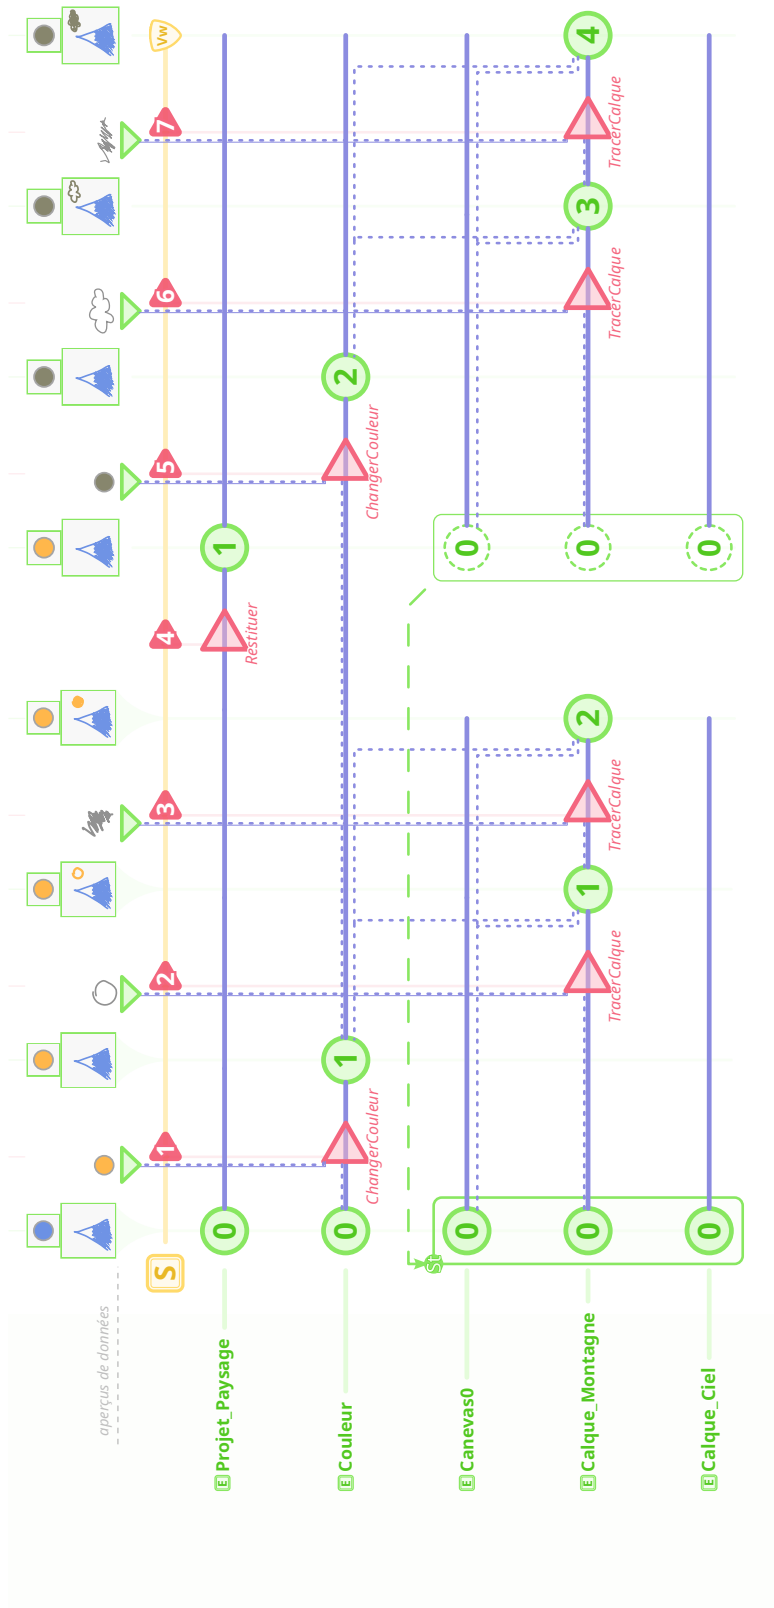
aperçus de données

E Projet_Paysage

E Couleur

E Canevas0

E Calque_Montagne

E Calque_Ciel

S

0
0
0
0
0

1
ChangerCouleur
1

2
TracerCalque
1

3
TracerCalque
2

4
Restituer
1

0
0
0

5
ChangerCouleur
2

6
TracerCalque
3

7
TracerCalque
4

vw